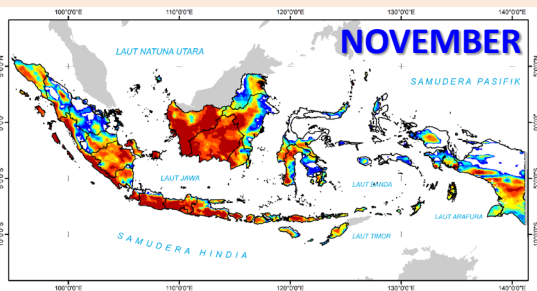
100°0'0"E
110°0'0"E
120°0'0"E
130°0'0"E
140°0'0"E

NOVEMBER

LAUT NATUNA UTARA
SAMUDERA PASIFIK
LAUT JAWA
LAUT BANDA
LAUT ARAFURA
LAUT TIMOR
SAMUDERA HINDIA

100°0'0"E
110°0'0"E
120°0'0"E
130°0'0"E
140°0'0"E